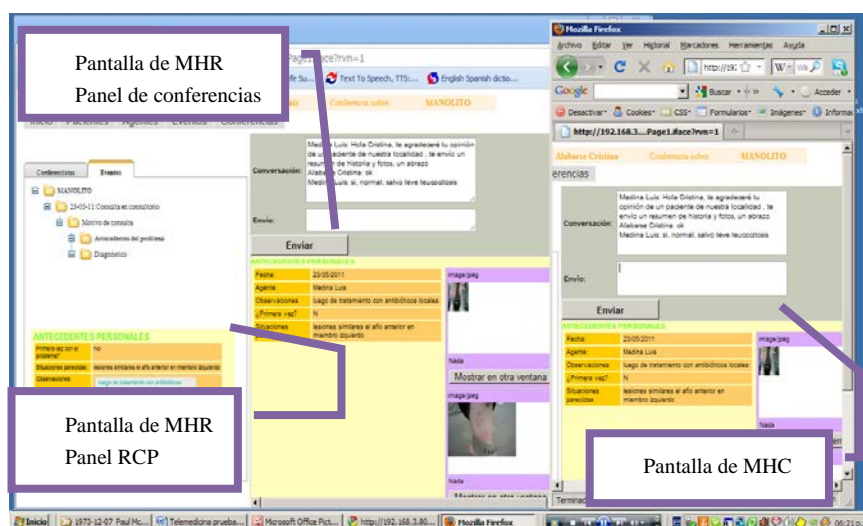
Pantalla de MHR
Panel de conferencias

Page1.iface?rvn=1

Text To Speech, TTS...

English Spanish dictio...

Conferencia sobre

MANOLITO

Inicio

Pacientes

Agentes

Eventos

Conferencias

Conferencias

Eventos

MANOLITO

23-03-11 Consulta en consultorio

Motivo de consulta

Antecedentes del problema

Diagnóstico

Conversación:

Medina Luis: Hola Cristina, te agradeceré tu opinión de un paciente de nuestra localidad , te envío un resumen de historia y fotos, un abrazo
Alabarse Cristina: ok
Medina Luis: si, normal, salvo leve leucopolisis

Envío:

Enviar

ANTECEDENTES PERSONALES

| Fecha: | 23/05/2011 |
|---|---|
| Agente: | Medina Luis |
| Observaciones | luego de tratamiento con antibióticos locales |
| ¿Primera vez? | N |
| Situaciones | lesiones similares el año anterior en miembro izquierdo |

image/jpeg

Nada

Mostrar en otra ventana

image/jpeg

ANTECEDENTES PERSONALES

| Primera vez con el problema? | No |
|---|---|
| Situaciones parecidas | lesiones similares el año anterior en miembro izquierdo |
| Observaciones | luego de tratamiento con antibióticos |

Pantalla de MHR
Panel RCP

Mozilla Firefox

Archivo Editar Ver Historial Marcadores Herramientas Ayuda

http://192

Google

Buscar

Acceder

Desactivar

Cookies

CSS

Formularios

Imágenes

Informac

http://192.168.3....Page1.iface?rvn=1

Alabarse Cristina

Conferencia sobre

MANOLITO

erencias

Conversación:

Medina Luis: Hola Cristina, te agradeceré tu opinión de un paciente de nuestra localidad , te envío un resumen de historia y fotos, un abrazo
Alabarse Cristina: ok
Medina Luis: si, normal, salvo leve leucopolisis

Envío:

Enviar

ANTECEDENTES PERSONALES

| Fecha: | 23/05/2011 |
|---|---|
| Agente: | Medina Luis |
| Observaciones | luego de tratamiento con antibióticos locales |
| ¿Primera vez? | N |
| Situaciones parecidas | lesiones similares el año anterior en miembro izquierdo |

image/jpeg

Nada

Pantalla de MHC

Terminado

Inicio

1972-12-07 Paul Mc...

Telemedicina prueba...

Microsoft Office Pict...

http://192.168.3.80...

Mozilla Firefox

06:21